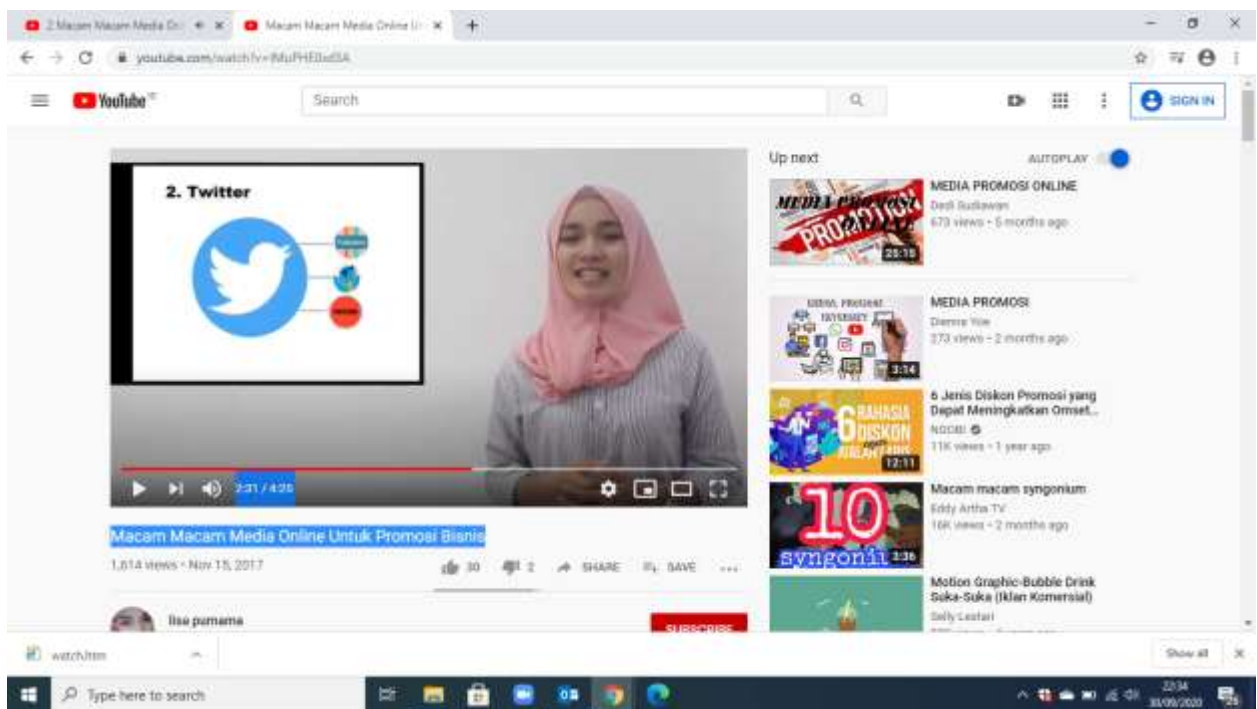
2 Macam Macam Media Onl ×
Macam Macam Media Online U ×
youtube.com/watch?v=lMuPHEBxdSA

YouTube
Search
SIGN IN

2. Twitter

2:31 / 4:25

Macam Macam Media Online Untuk Promosi Bisnis
1,614 views • Nov 15, 2017
30 2 SHARE SAVE ...

Ilsa purnama
SUBSCRIBE

Up next
AUTOPLAY

MEDIA PROMOSI ONLINE
Dedi Sudiawan
673 views • 5 months ago
23:15

MEDIA PROMOSI
Dennis Yoe
273 views • 2 months ago
3:14

6 Jenis Diskon Promosi yang Dapat Meningkatkan Omset...
NOCIBI
11K views • 1 year ago
6 RAHASIA DISKON
12:11

Macam macam syngonium
Eddy Artha TV
16K views • 2 months ago
10 syngonii
3:36

Motion Graphic-Bubble Drink Suka-Suka (Iklan Komersial)
Selly Lestari
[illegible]

watch.htm
Show all

Type here to search
22:34
30/09/2020